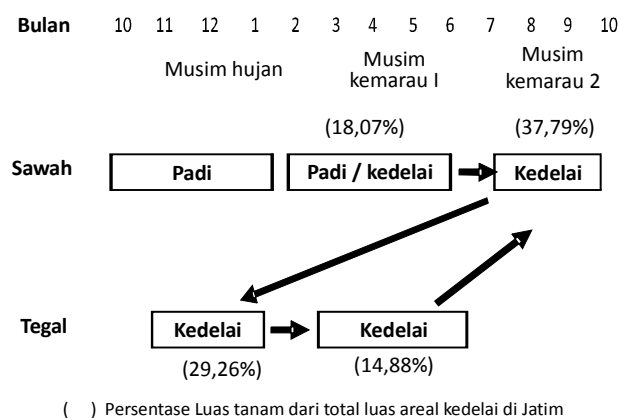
Bulan 10 11 12 1 2 3 4 5 6 7 8 9 10

Musim hujan

Musim kemarau I

Musim kemarau 2

(18,07%)

(37,79%)

Sawah

Padi

Padi / kedelai

Kedelai

Tegal

Kedelai

Kedelai

(29,26%)

(14,88%)

( ) Persentase Luas tanam dari total luas areal kedelai di Jatim